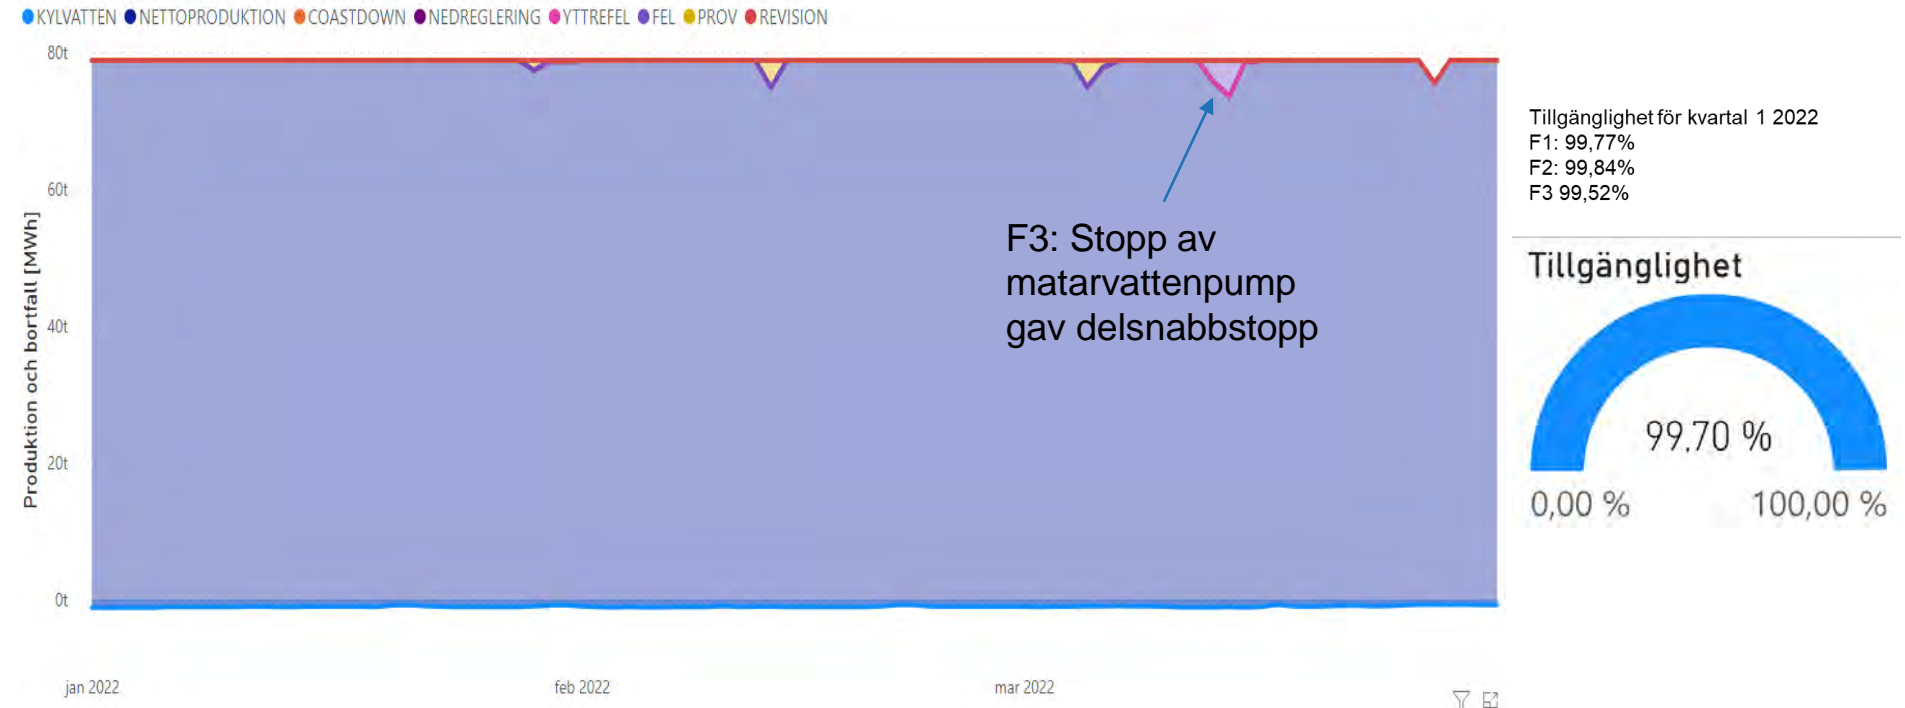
KYLVATTEN NETTOPRODUKTION COASTDOWN NEDREGLERING YTTREFEL FEL PROV REVISION

80t
60t
40t
20t
0t

Produktion och bortfall [MWh]

F3: Stopp av matarvattenpump gav delsnabbstopp

jan 2022
feb 2022
mar 2022

Tillgänglighet för kvartal 1 2022
F1: 99,77%
F2: 99,84%
F3 99,52%

Tillgänglighet

99,70 %

0,00 %
100,00 %